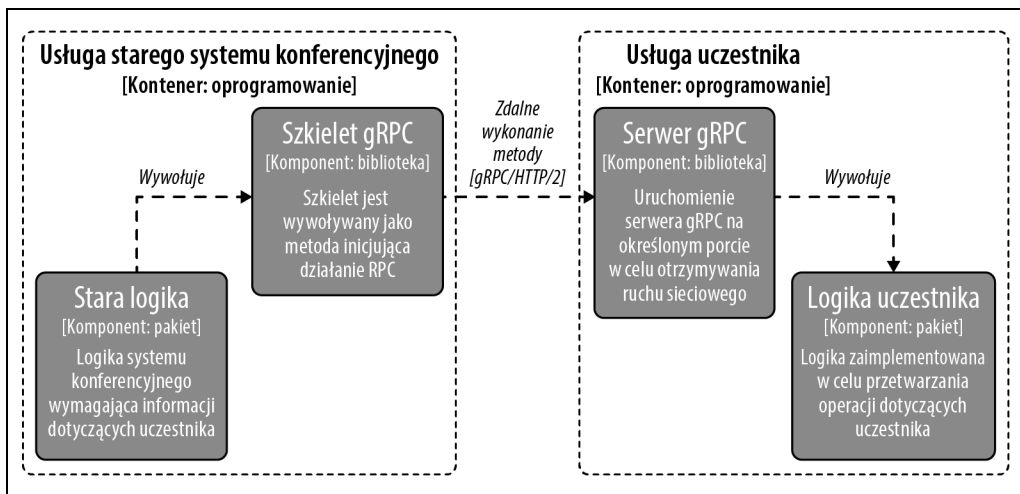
Usługa starego systemu konferencyjnego
[Kontener: oprogramowanie]

Wywołuje

Szkielet gRPC
[Komponent: biblioteka]
Szkielet jest wywoływany jako metoda inicjująca działanie RPC

Stara logika
[Komponent: pakiet]
Logika systemu konferencyjnego wymagająca informacji dotyczących uczestnika

Zdalne wykonanie metody [gRPC/HTTP/2]

Usługa uczestnika
[Kontener: oprogramowanie]

Serwer gRPC
[Komponent: biblioteka]
Uruchomienie serwera gRPC na określonym porcie w celu otrzymywania ruchu sieciowego

Wywołuje

Logika uczestnika
[Komponent: pakiet]
Logika zaimplementowana w celu przetwarzania operacji dotyczących uczestnika